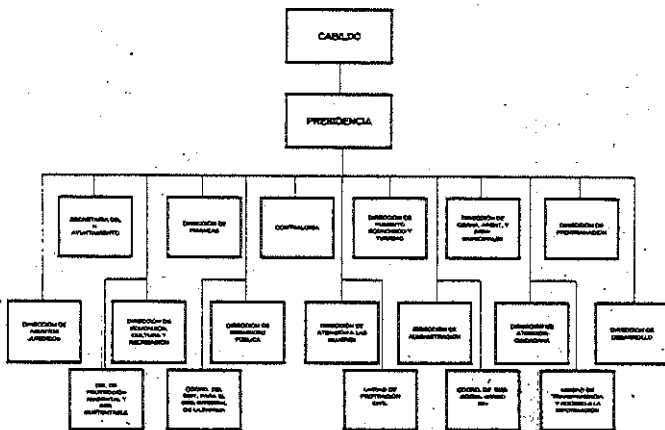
CABILDO

PRESIDENCIA

SECRETARIA DEL H. AYUNTAMIENTO

DIRECCIÓN DE FINANZAS

CONTRALORIA

DIRECCIÓN DE FOMENTO ECONOMICO Y TURISMO

DIRECCIÓN DE OBRAS, MEDIO AMBIENTE Y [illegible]

DIRECCIÓN DE PROGRAMACIÓN

DIRECCIÓN DE ASUNTOS JURIDICOS

DIRECCIÓN DE EDUCACIÓN, CULTURA Y RECREACIÓN

DIRECCIÓN DE SEGURIDAD PUBLICA

DIRECCIÓN DE ATENCIÓN A LAS MUJERES

DIRECCIÓN DE ADMINISTRACIÓN

DIRECCIÓN DE ATENCIÓN CIUDADANA

DIRECCIÓN DE DESARROLLO

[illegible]

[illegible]

UNIDAD DE PROTECCIÓN CIVIL

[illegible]

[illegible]